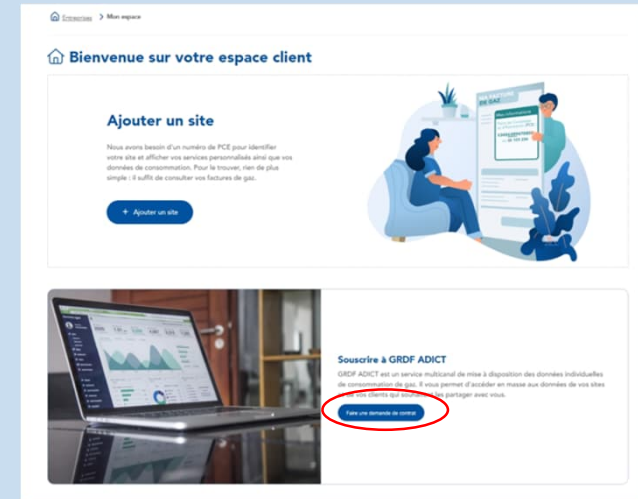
Entreprises > Mon espace

Bienvenue sur votre espace client

Ajouter un site

Nous avons besoin d'un numéro de PCE pour identifier votre site et afficher vos services personnalisés ainsi que vos données de consommation. Pour le trouver, rien de plus simple : il suffit de consulter vos factures de gaz.

+ Ajouter un site

MA FACTURE DE GAZ

Souscrire à GRDF ADICT

GRDF ADICT est un service multicanal de mise à disposition des données individuelles de consommation de gaz. Il vous permet d'accéder en masse aux données de vos sites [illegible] vos clients qui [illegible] les partager avec vous.

Faire une demande de contrat